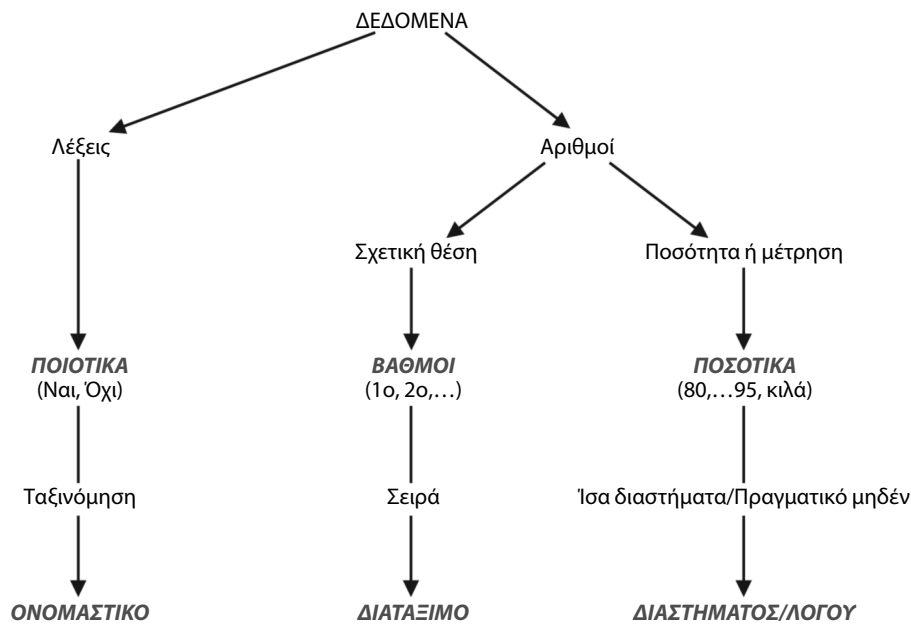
ΔΕΔΟΜΕΝΑ

Λέξεις

Αριθμοί

Σχετική θέση

Ποσότητα ή μέτρηση

ΠΟΙΟΤΙΚΑ
(Ναι, Όχι)

ΒΑΘΜΟΙ
(1ο, 2ο,…)

ΠΟΣΟΤΙΚΑ
(80,…95, κιλά)

Ταξινόμηση

Σειρά

Ίσα διαστήματα/Πραγματικό μηδέν

ΟΝΟΜΑΣΤΙΚΟ

ΔΙΑΤΑΞΙΜΟ

ΔΙΑΣΤΗΜΑΤΟΣ/ΛΟΓΟΥ